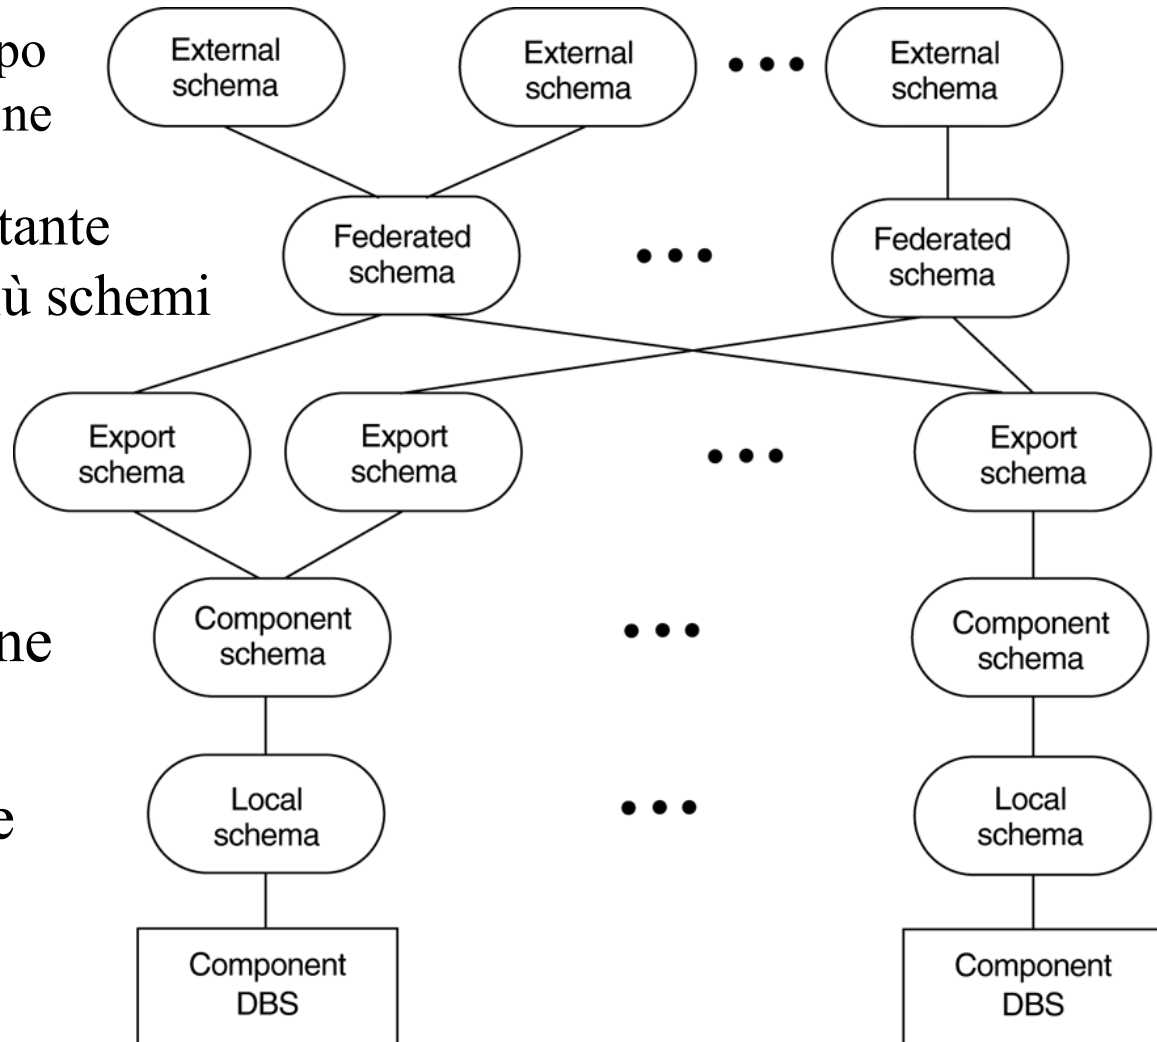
po
ne

tante
ù schemi

ne

e

External schema
External schema
External schema

Federated schema
Federated schema

Export schema
Export schema
Export schema

Component schema
Component schema

Local schema
Local schema

Component DBS
Component DBS